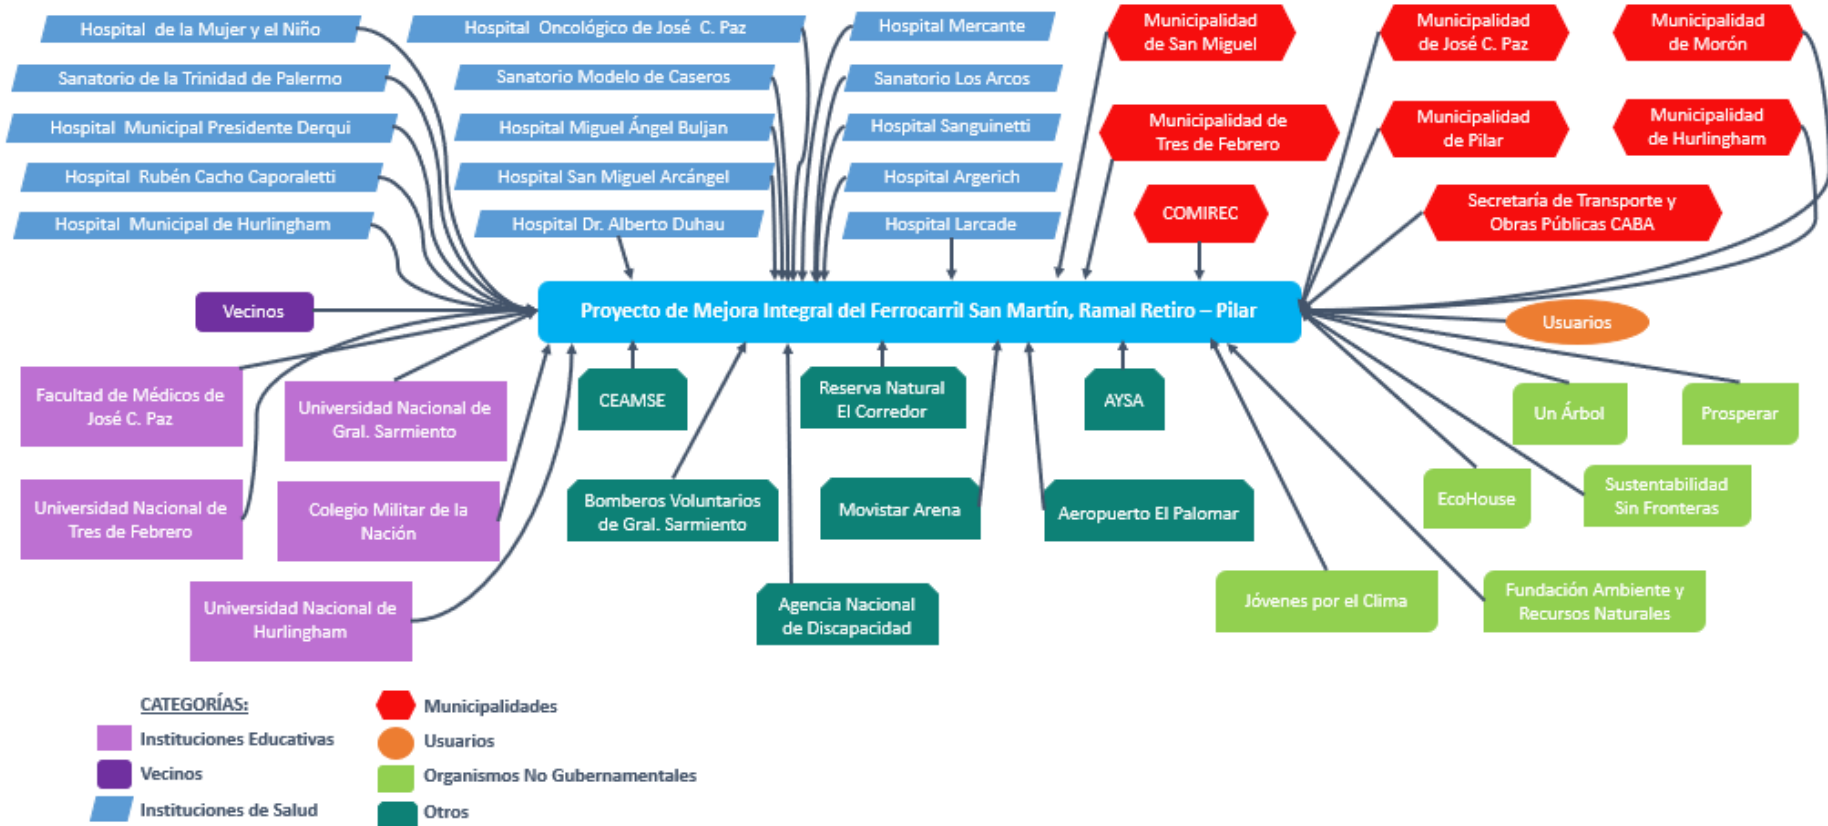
Hospital de la Mujer y el Niño
Sanatorio de la Trinidad de Palermo
Hospital Municipal Presidente Derqui
Hospital Rubén Cacho Caporaletti
Hospital Municipal de Hurlingham

Hospital Oncológico de José C. Paz
Sanatorio Modelo de Caseros
Hospital Miguel Ángel Buljan
Hospital San Miguel Arcángel
Hospital Dr. Alberto Duhau

Hospital Mercante
Sanatorio Los Arcos
Hospital Sanguinetti
Hospital Argerich
Hospital Larcade

Municipalidad de San Miguel
Municipalidad de Tres de Febrero
COMIREC
Municipalidad de José C. Paz
Municipalidad de Pilar
Municipalidad de Morón
Municipalidad de Hurlingham
Secretaría de Transporte y Obras Públicas CABA

Vecinos

Proyecto de Mejora Integral del Ferrocarril San Martín, Ramal Retiro – Pilar

Usuarios

Facultad de Médicos de José C. Paz
Universidad Nacional de Gral. Sarmiento
Universidad Nacional de Tres de Febrero
Colegio Militar de la Nación
Universidad Nacional de Hurlingham

CEAMSE
Reserva Natural El Corredor
AYSA
Bomberos Voluntarios de Gral. Sarmiento
Movistar Arena
Aeropuerto El Palomar
Agencia Nacional de Discapacidad

Un Árbol
Prosperar
EcoHouse
Sustentabilidad Sin Fronteras
Jóvenes por el Clima
Fundación Ambiente y Recursos Naturales

CATEGORÍAS:
Instituciones Educativas
Vecinos
Instituciones de Salud
Municipalidades
Usuarios
Organismos No Gubernamentales
Otros